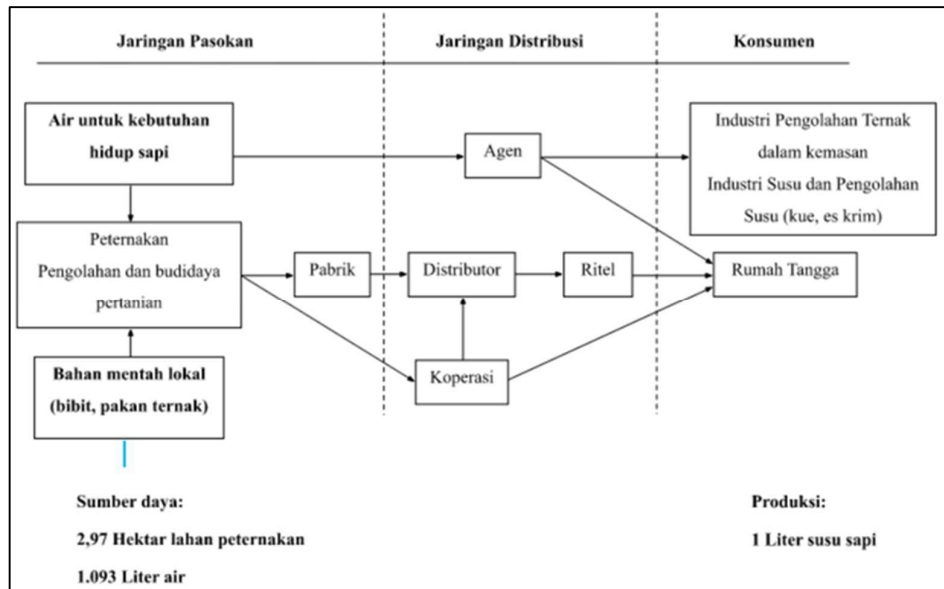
Jaringan Pasokan

Jaringan Distribusi

Konsumen

Air untuk kebutuhan hidup sapi

Agen

Industri Pengolahan Ternak dalam kemasan
Industri Susu dan Pengolahan Susu (kue, es krim)

Peternakan
Pengolahan dan budidaya pertanian

Pabrik

Distributor

Ritel

Rumah Tangga

Koperasi

Bahan mentah lokal (bibit, pakan ternak)

Sumber daya:

2,97 Hektar lahan peternakan

1.093 Liter air

Produksi:

1 Liter susu sapi